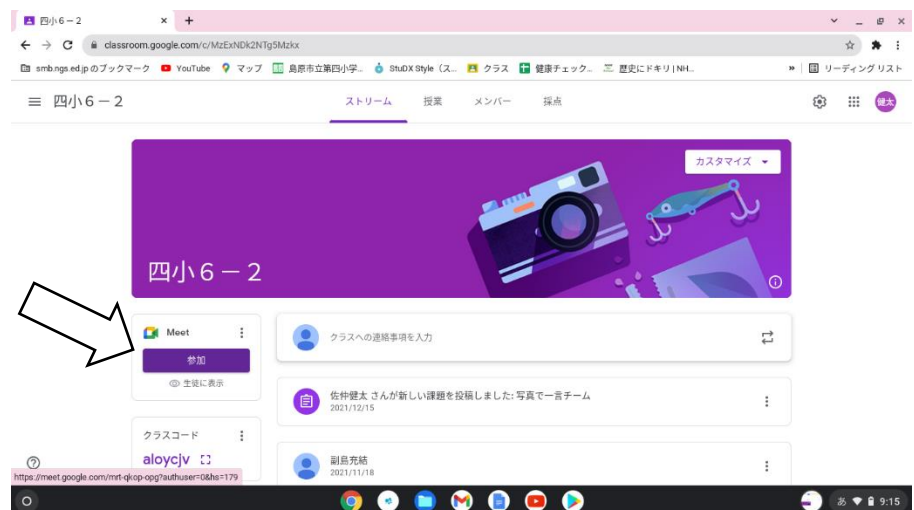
四小６－２ × +

classroom.google.com/c/MzExNDk2NTg5Mzkx

smb.ngs.ed.jp のブックマーク YouTube マップ 島原市立第四小学... StuDX Style（ス... クラス 健康チェック... 歴史にドキリ | NH... » リーディング リスト

四小６－２

ストリーム 授業 メンバー 採点

健太

カスタマイズ

四小６－２

Meet

参加

生徒に表示

クラスへの連絡事項を入力

佐仲健太 さんが新しい課題を投稿しました: 写真で一言チーム
2021/12/15

クラスコード

aloycjv

副島充結
2021/11/18

https://meet.google.com/mrt-qkop-opg?authuser=0&hs=179

あ 9:15